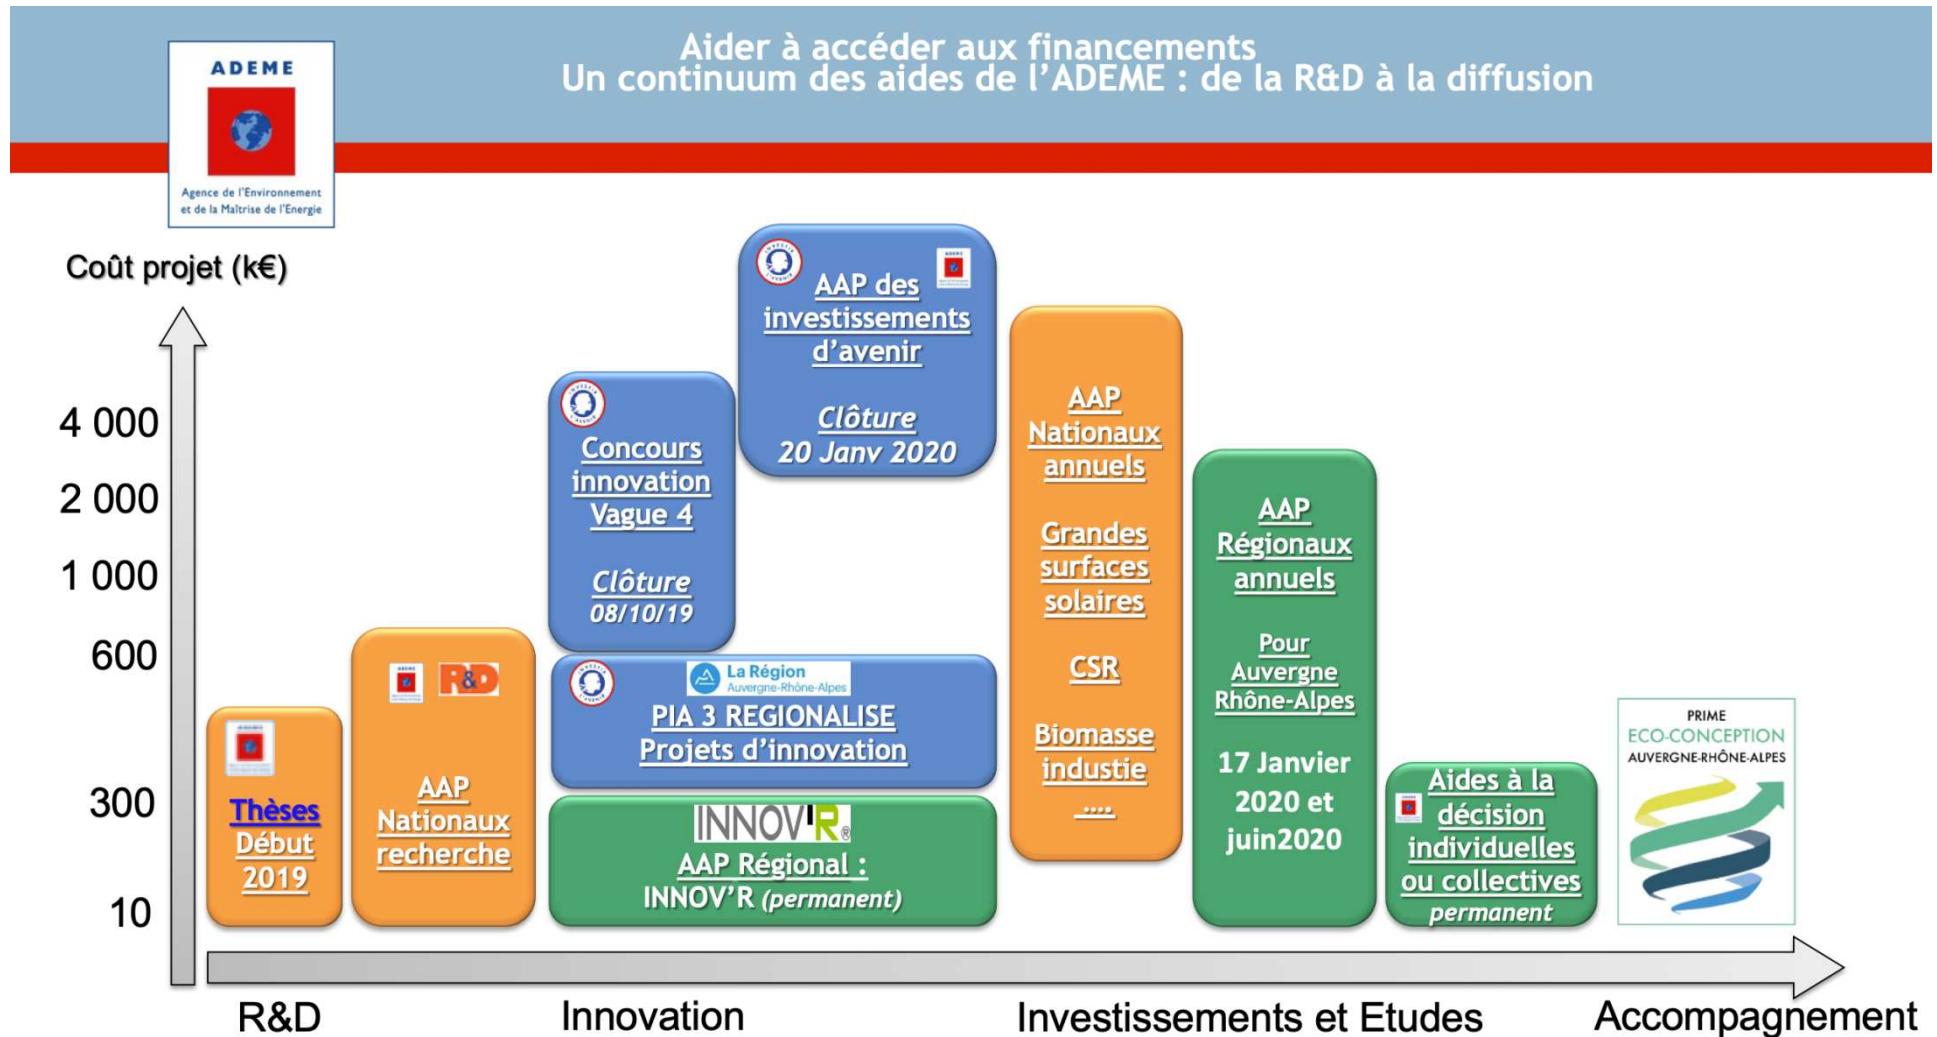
Aider à accéder aux financements
Un continuum des aides de l'ADEME : de la R&D à la diffusion

ADEME
Agence de l'Environnement et de la Maîtrise de l'Energie

Coût projet (k€)

4 000
2 000
1 000
600
300
10

Thèses Début 2019

R&D
AAP Nationaux recherche

Concours innovation Vague 4
Clôture 08/10/19

AAP des investissements d'avenir
Clôture 20 Janv 2020

La Région Auvergne-Rhône-Alpes
PIA 3 REGIONALISE Projets d'innovation

INNOV'R
AAP Régional : INNOV'R (permanent)

AAP Nationaux annuels
Grandes surfaces solaires
CSR
Biomasse industie
....

AAP Régionaux annuels
Pour Auvergne Rhône-Alpes
17 Janvier 2020 et juin2020

Aides à la décision individuelles ou collectives
permanent

PRIME
ECO-CONCEPTION
AUVERGNE-RHÔNE-ALPES

R&D
Innovation
Investissements et Etudes
Accompagnement